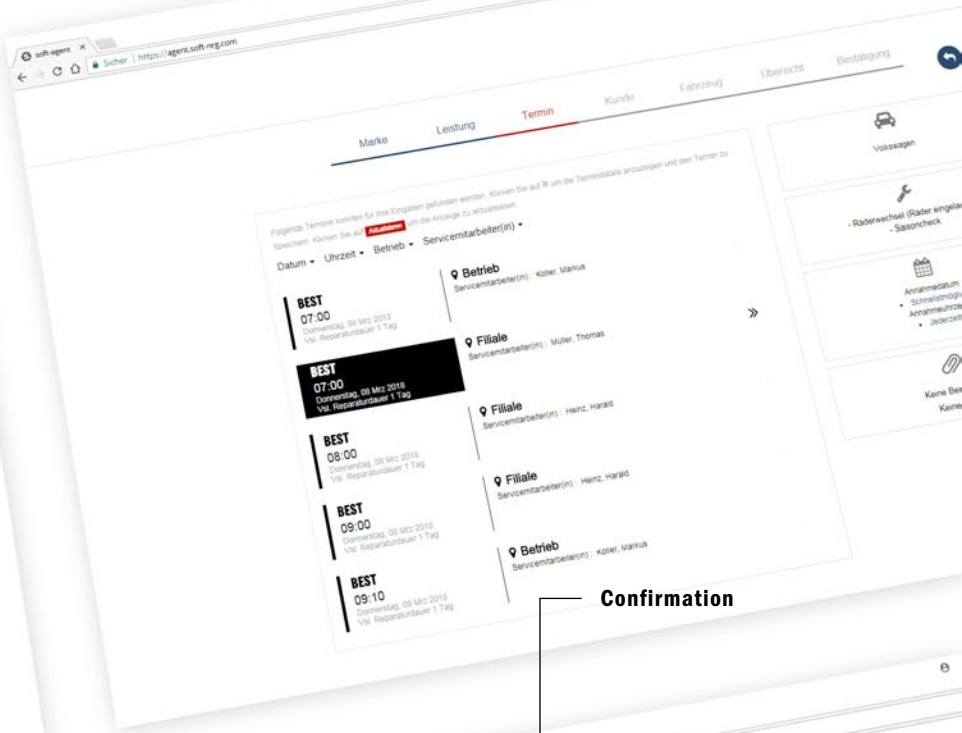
soft-agent ×

Sicher | https://agent.soft-nrg.com

Marke

Leistung

Termin

Kunde

Fahrzeug

Übersicht

Bestätigung

Folgende Termine konnten für Ihre Eingaben gefunden werden. Klicken Sie auf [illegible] um die Termindetails anzuzeigen und den Termin zu Speichern. Klicken Sie auf Aktualisieren um die Anzeige zu aktualisieren.

Datum ▾ Uhrzeit ▾ Betrieb ▾ Servicemitarbeiter(in) ▾

BEST
07:00
Donnerstag, 08 Mrz 2018
Vsl. Reparaturdauer 1 Tag

Betrieb
Servicemitarbeiter(in) : Koller, Markus

BEST
07:00
Donnerstag, 08 Mrz 2018
Vsl. Reparaturdauer 1 Tag

Filiale
Servicemitarbeiter(in) : Müller, Thomas

BEST
08:00
Donnerstag, 08 Mrz 2018
Vsl. Reparaturdauer 1 Tag

Filiale
Servicemitarbeiter(in) : Heinz, Harald

BEST
09:00
Donnerstag, 08 Mrz 2018
Vsl. Reparaturdauer 1 Tag

Filiale
Servicemitarbeiter(in) : Heinz, Harald

BEST
09:10
Donnerstag, 08 Mrz 2018
Vsl. Reparaturdauer 1 Tag

Betrieb
Servicemitarbeiter(in) : Koller, Markus

»

Volkswagen

- Räderwechsel (Räder eingela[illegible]
- Saisoncheck

Annahmedatum
• Schnellstmöglic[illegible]
Annahmeuhrze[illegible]
• Jederzeit

Keine Be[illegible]
Keine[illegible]

Confirmation